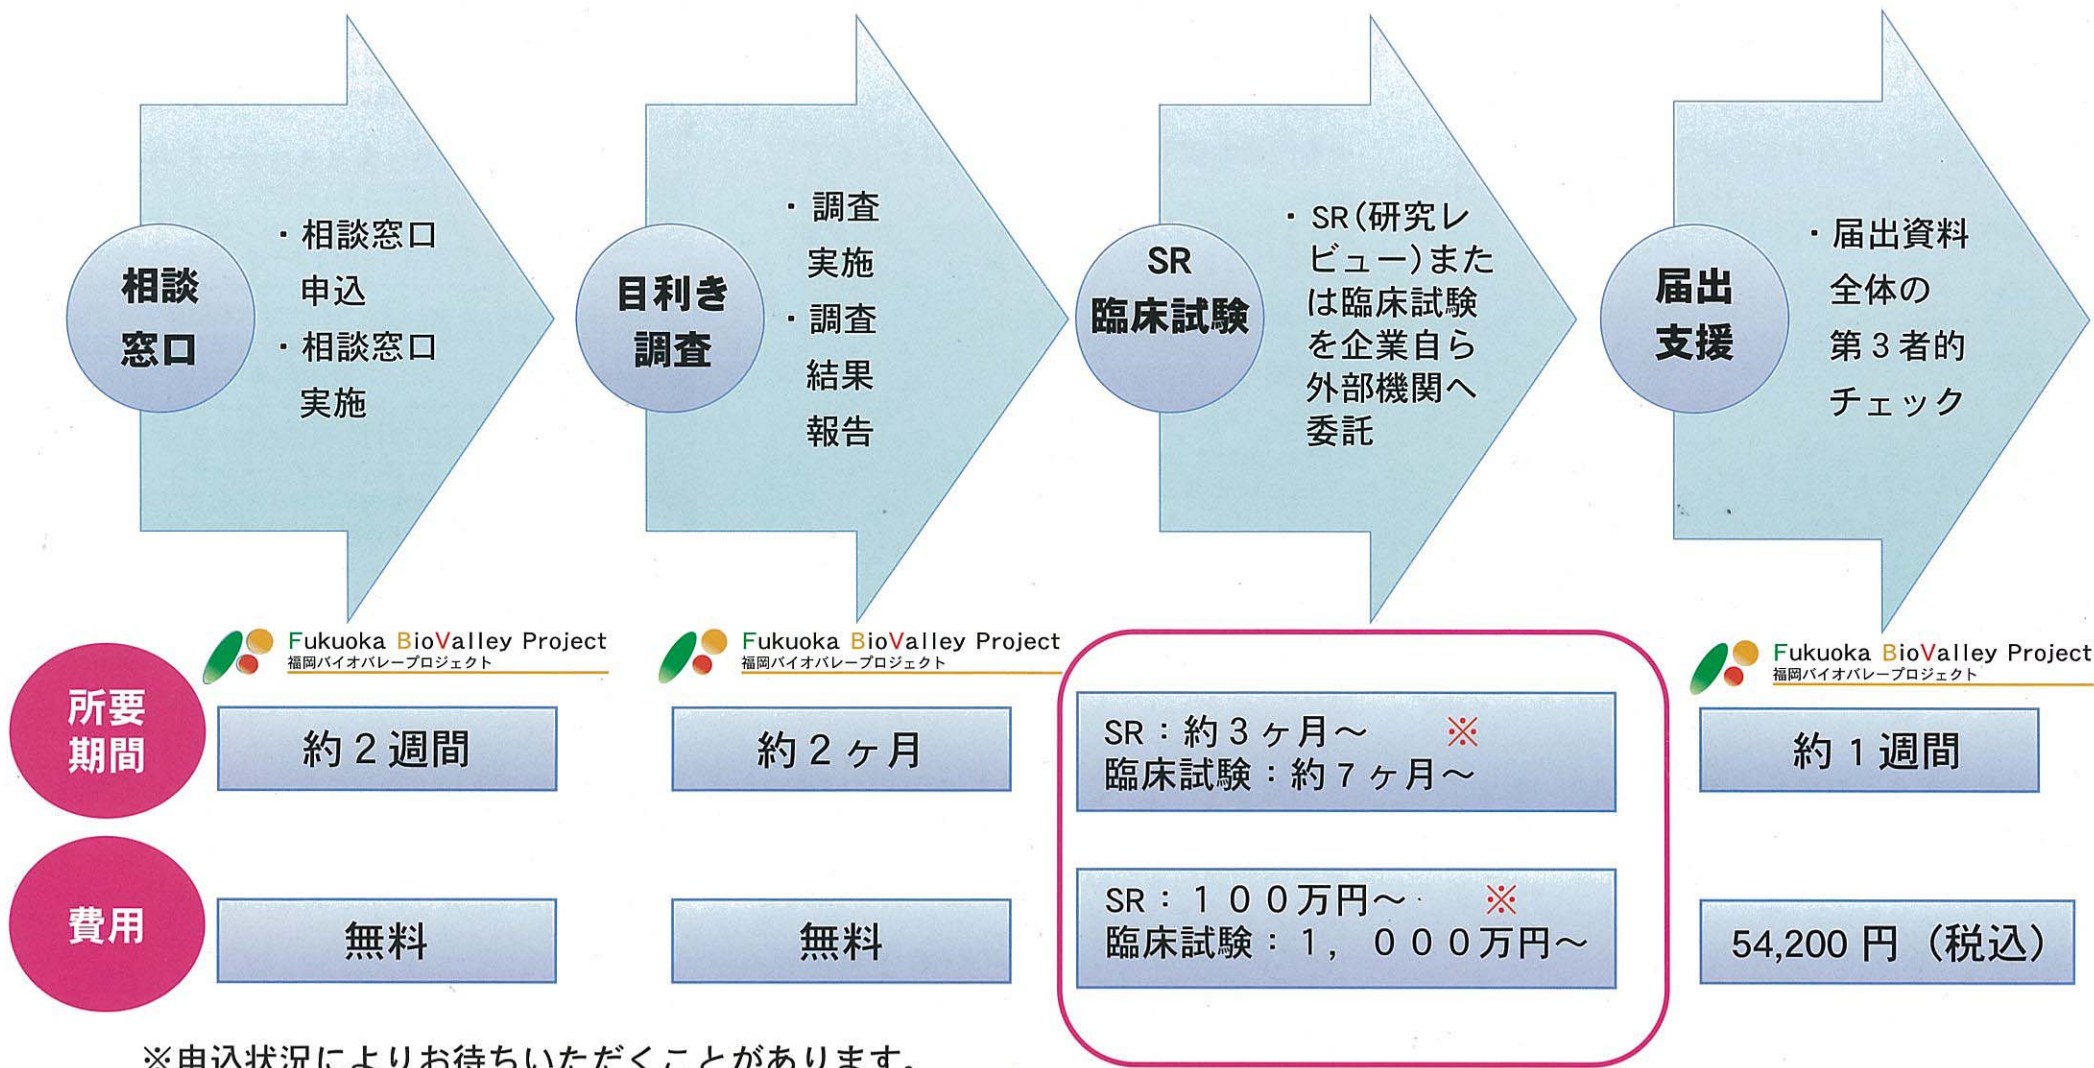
相談窓口

・相談窓口申込
・相談窓口実施

目利き調査

・調査実施
・調査結果報告

SR臨床試験

・SR（研究レビュー）または臨床試験を企業自ら外部機関へ委託

届出支援

・届出資料全体の第３者的チェック

Fukuoka BioValley Project
福岡バイオバレープロジェクト

Fukuoka BioValley Project
福岡バイオバレープロジェクト

Fukuoka BioValley Project
福岡バイオバレープロジェクト

| | | | | |
|---|---|---|---|---|
| 所要期間 | 約２週間 | 約２ヶ月 | SR：約３ヶ月～ ※<br>臨床試験：約７ヶ月～ | 約１週間 |
| 費用 | 無料 | 無料 | SR：１００万円～ ※<br>臨床試験：１，０００万円～ | 54,200 円（税込） |

※申込状況によりお待ちいただくことがあります。